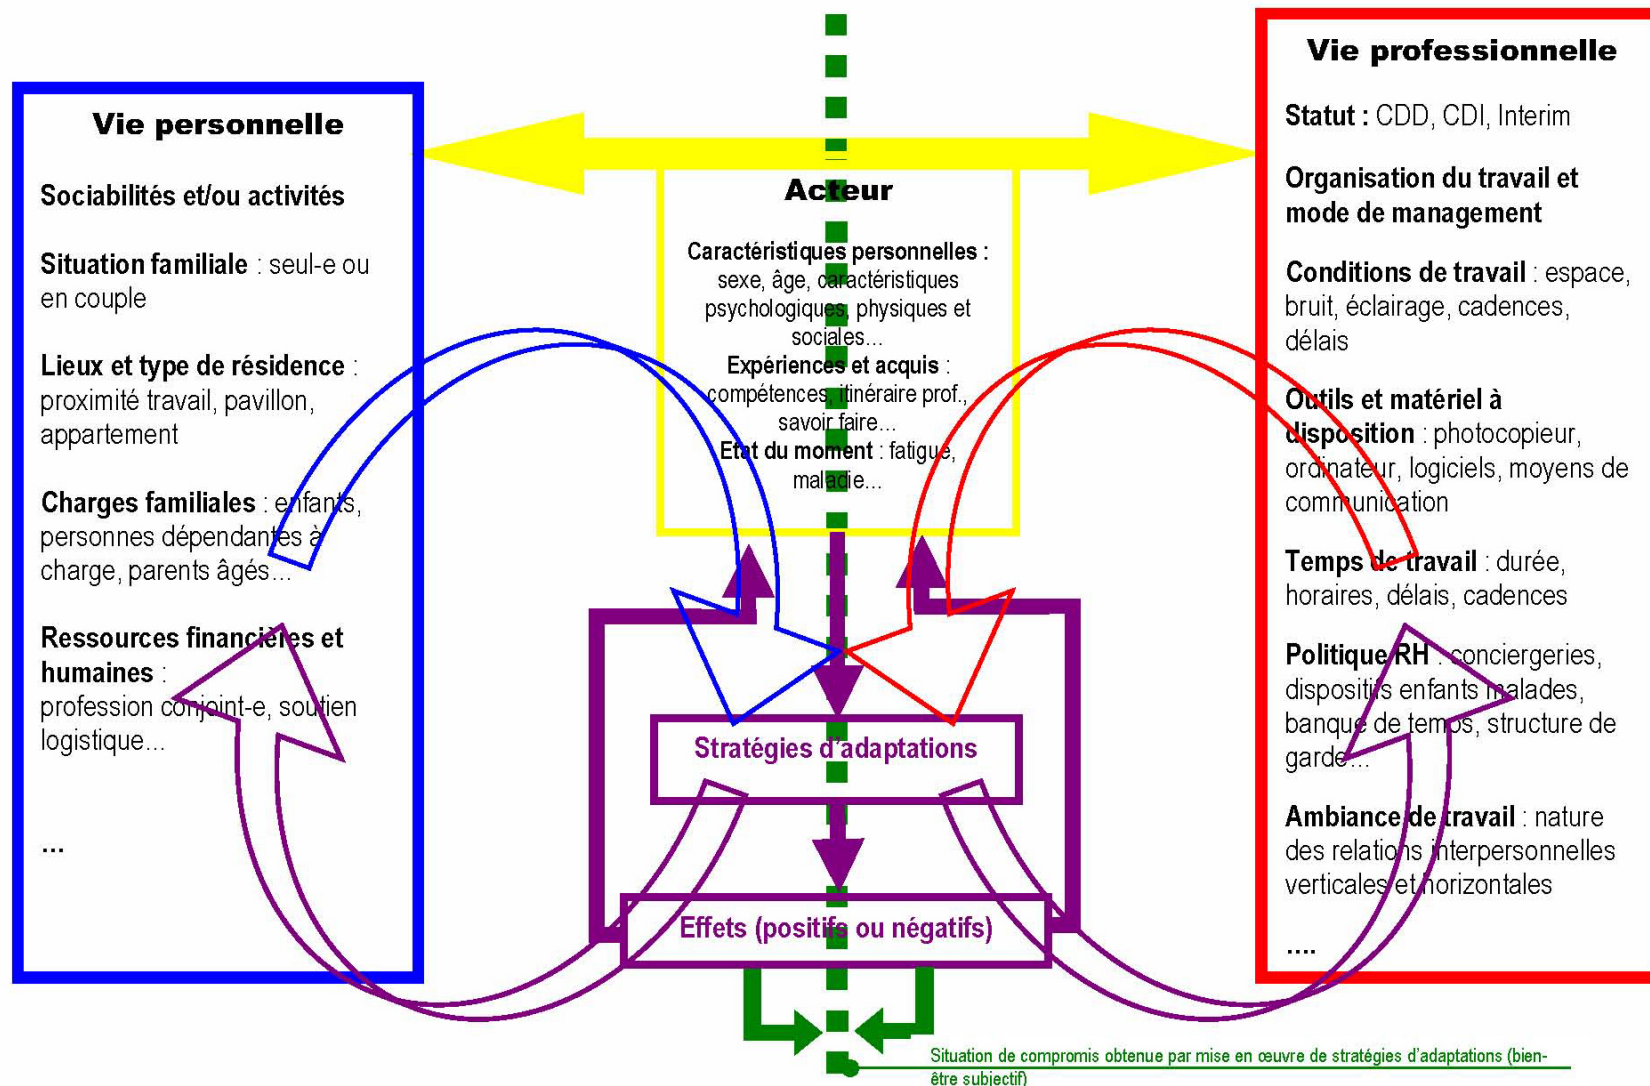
Vie personnelle

Sociabilités et/ou activités

Situation familiale : seul-e ou en couple

Lieux et type de résidence : proximité travail, pavillon, appartement

Charges familiales : enfants, personnes dépendantes à charge, parents âgés...

Ressources financières et humaines : profession conjoint-e, soutien logistique...

...

Acteur

Caractéristiques personnelles : sexe, âge, caractéristiques psychologiques, physiques et sociales...
Expériences et acquis : compétences, itinéraire prof., savoir faire...
Etat du moment : fatigue, maladie...

Stratégies d'adaptations

Effets (positifs ou négatifs)

Vie professionnelle

Statut : CDD, CDI, Interim

Organisation du travail et mode de management

Conditions de travail : espace, bruit, éclairage, cadences, délais

Outils et matériel à disposition : photocopieur, ordinateur, logiciels, moyens de communication

Temps de travail : durée, horaires, délais, cadences

Politique RH : conciergeries, dispositifs enfants malades, banque de temps, structure de garde...

Ambiance de travail : nature des relations interpersonnelles verticales et horizontales

....

Situation de compromis obtenue par mise en œuvre de stratégies d'adaptations (bien-être subjectif)